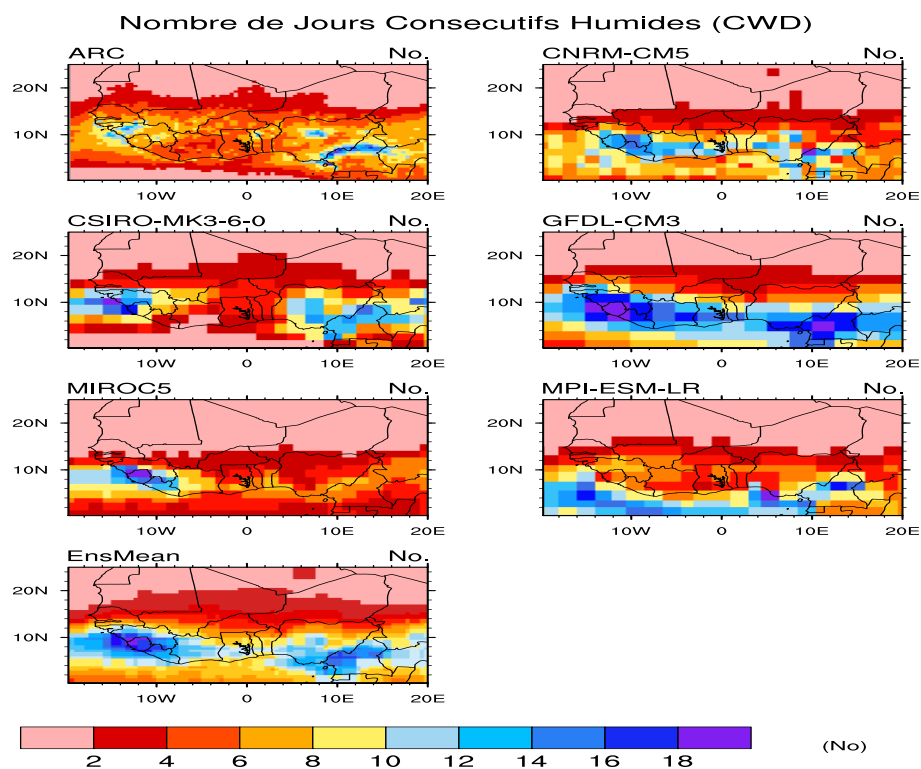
Nombre de Jours Consecutifs Humides (CWD)

ARC No.
20N
10N
10W 0 10E 20E

CNRM-CM5 No.
20N
10N
10W 0 10E 20E

CSIRO-MK3-6-0 No.
20N
10N
10W 0 10E 20E

GFDL-CM3 No.
20N
10N
10W 0 10E 20E

MIROC5 No.
20N
10N
10W 0 10E 20E

MPI-ESM-LR No.
20N
10N
10W 0 10E 20E

EnsMean No.
20N
10N
10W 0 10E 20E

2 4 6 8 10 12 14 16 18 (No)